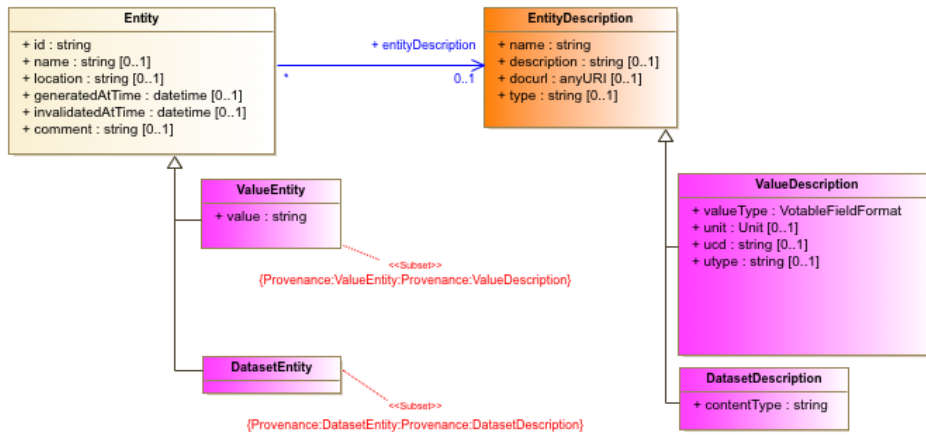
Entity

+ id : string
+ name : string [0..1]
+ location : string [0..1]
+ generatedAtTime : datetime [0..1]
+ invalidatedAtTime : datetime [0..1]
+ comment : string [0..1]

+ entityDescription

*

0..1

EntityDescription

+ name : string
+ description : string [0..1]
+ docurl : anyURI [0..1]
+ type : string [0..1]

ValueEntity

+ value : string

<<Subset>>
{Provenance:ValueEntity:Provenance:ValueDescription}

ValueDescription

+ valueType : VotableFieldFormat
+ unit : Unit [0..1]
+ ucd : string [0..1]
+ utype : string [0..1]

DatasetEntity

<<Subset>>
{Provenance:DatasetEntity:Provenance:DatasetDescription}

DatasetDescription

+ contentType : string